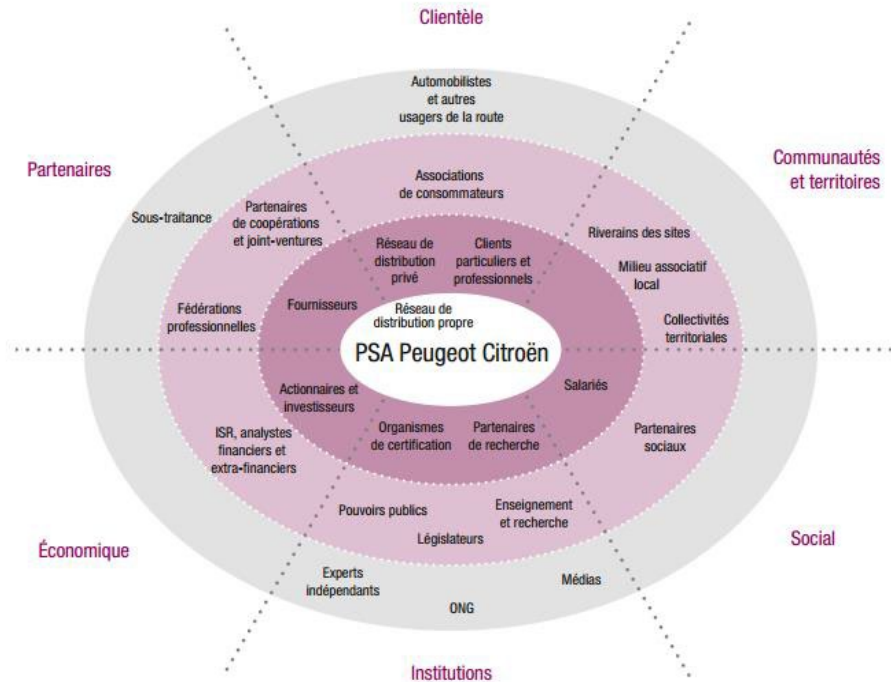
Clientèle

Partenaires

Communautés et territoires

Automobilistes et autres usagers de la route

Associations de consommateurs

Sous-traitance

Partenaires de coopérations et joint-ventures

Réseau de distribution privé

Clients particuliers et professionnels

Riverains des sites

Milieu associatif local

Fédérations professionnelles

Fournisseurs

Réseau de distribution propre

Collectivités territoriales

PSA Peugeot Citroën

Actionnaires et investisseurs

Salariés

Organismes de certification

Partenaires de recherche

Partenaires sociaux

ISR, analystes financiers et extra-financiers

Pouvoirs publics

Enseignement et recherche

Législateurs

Économique

Social

Experts indépendants

Médias

ONG

Institutions